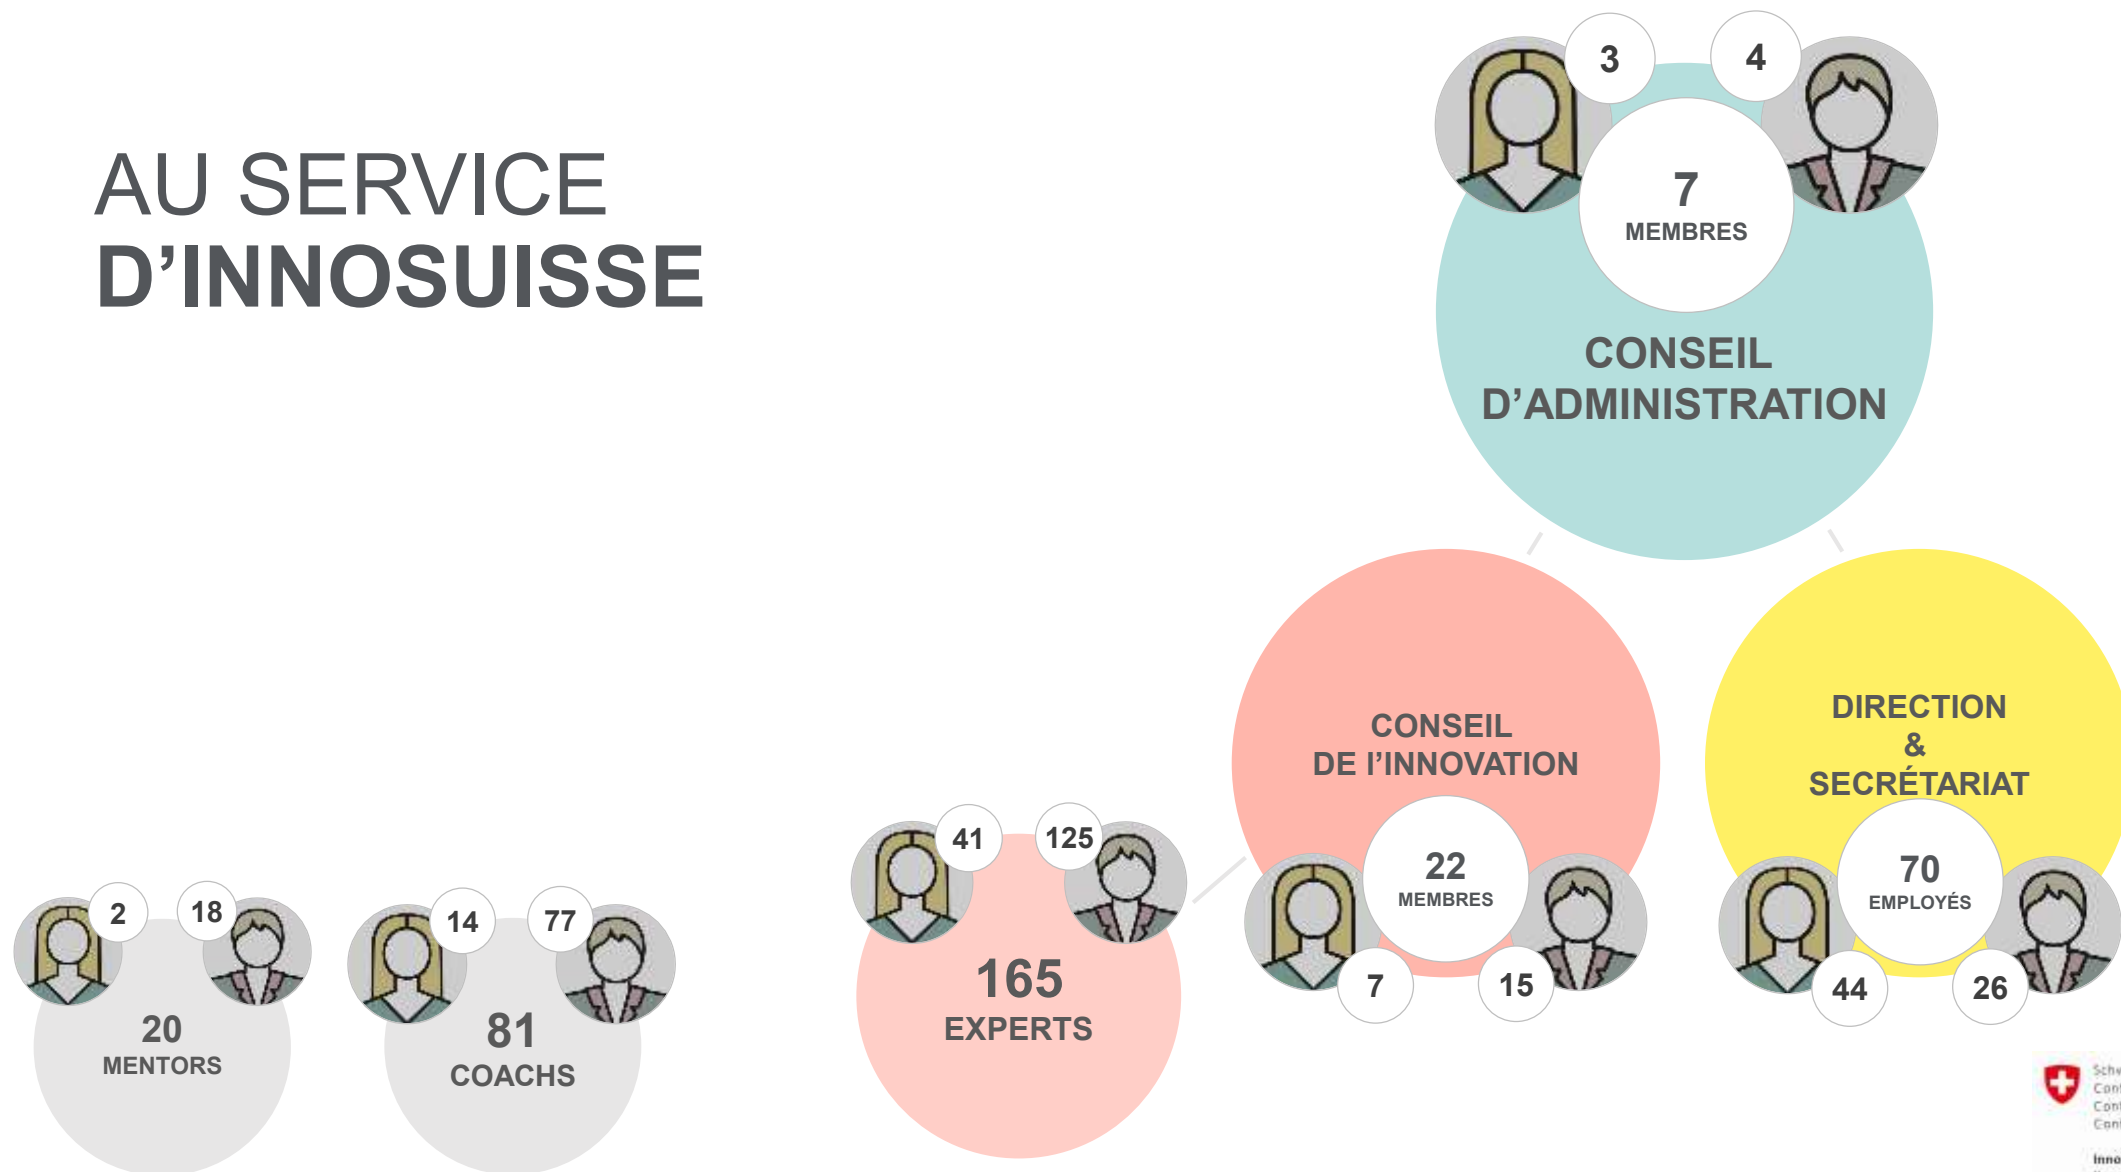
AU SERVICE
D'INNOSUISSE

3
4
7
MEMBRES
CONSEIL
D'ADMINISTRATION

CONSEIL
DE l'INNOVATION
22
MEMBRES
7
15

DIRECTION
&
SECRÉTARIAT
70
EMPLOYÉS
44
26

41
125
165
EXPERTS

2
18
20
MENTORS

14
77
81
COACHS

Schw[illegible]
Con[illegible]
Con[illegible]
Con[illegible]
Inno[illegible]